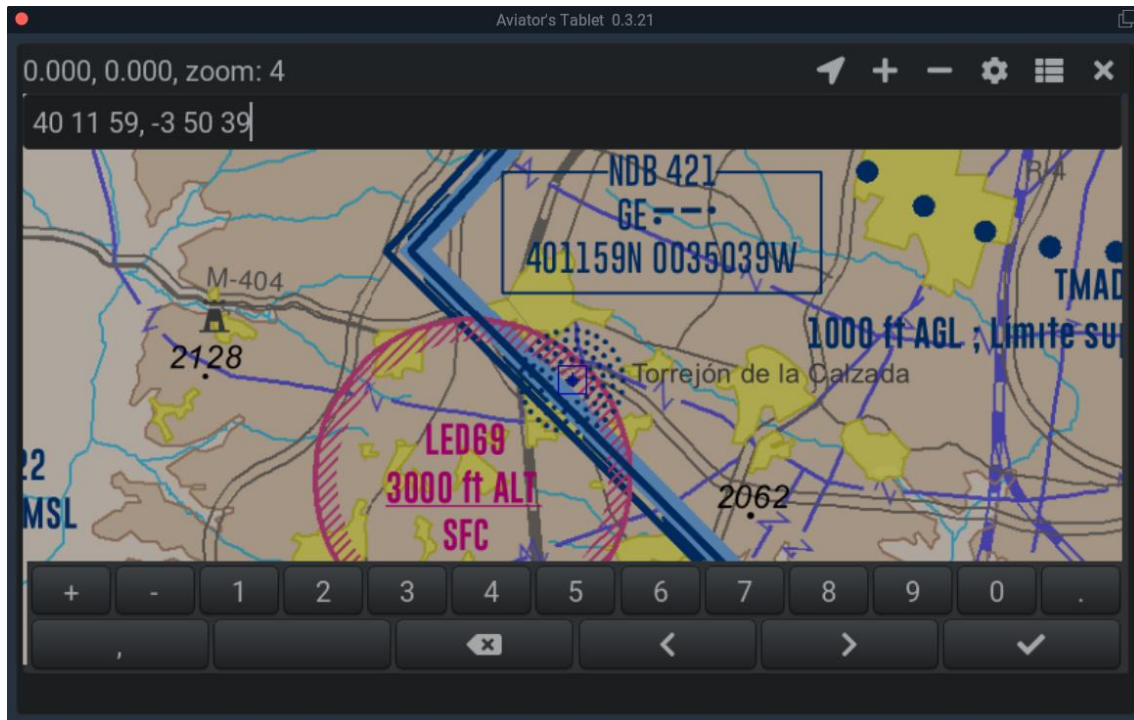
Aviator's Tablet 0.3.21

0.000, 0.000, zoom: 4

40 11 59, -3 50 39

NDB 421
GE
401159N 0035039W

M-404

2128

TMAD

1000 ft AGL ; Límite su

Torrejón de la Calzada

LED69
3000 ft ALT
SFC

2062

22
MSL

+ - 1 2 3 4 5 6 7 8 9 0 .

,